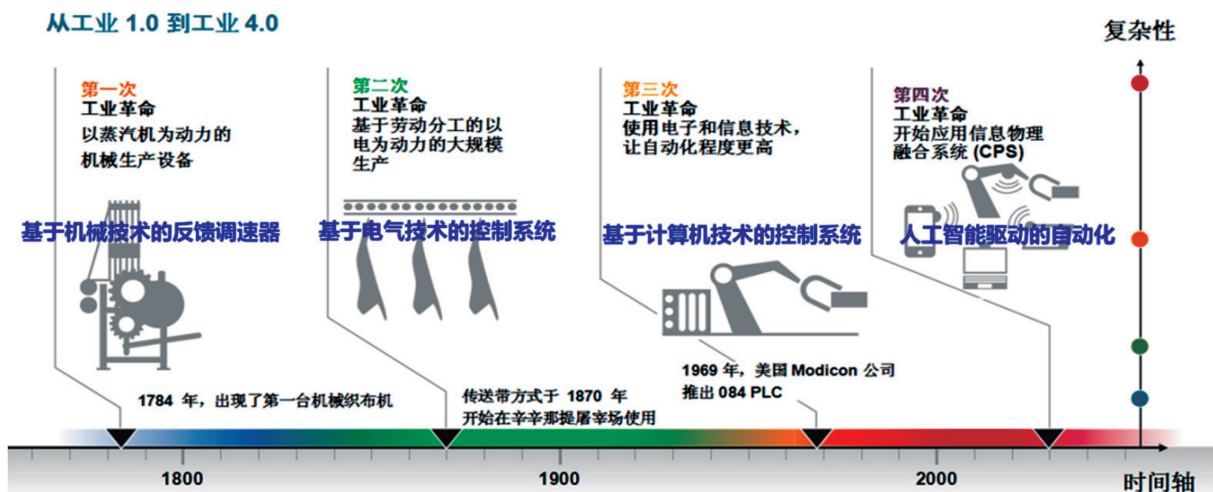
从工业 1.0 到工业 4.0

复杂性

第一次
工业革命
以蒸汽机为动力的机械生产设备

第二次
工业革命
基于劳动分工的以电为动力的大规模生产

第三次
工业革命
使用电子和信息技术，让自动化程度更高

第四次
工业革命
开始应用信息物理融合系统 (CPS)

基于机械技术的反馈调速器

基于电气技术的控制系统

基于计算机技术的控制系统

人工智能驱动的自动化

1784 年，出现了第一台机械织布机

传送带方式于 1870 年开始在辛辛那提屠宰场使用

1969 年，美国 Modicon 公司推出 084 PLC

1800

1900

2000

时间轴